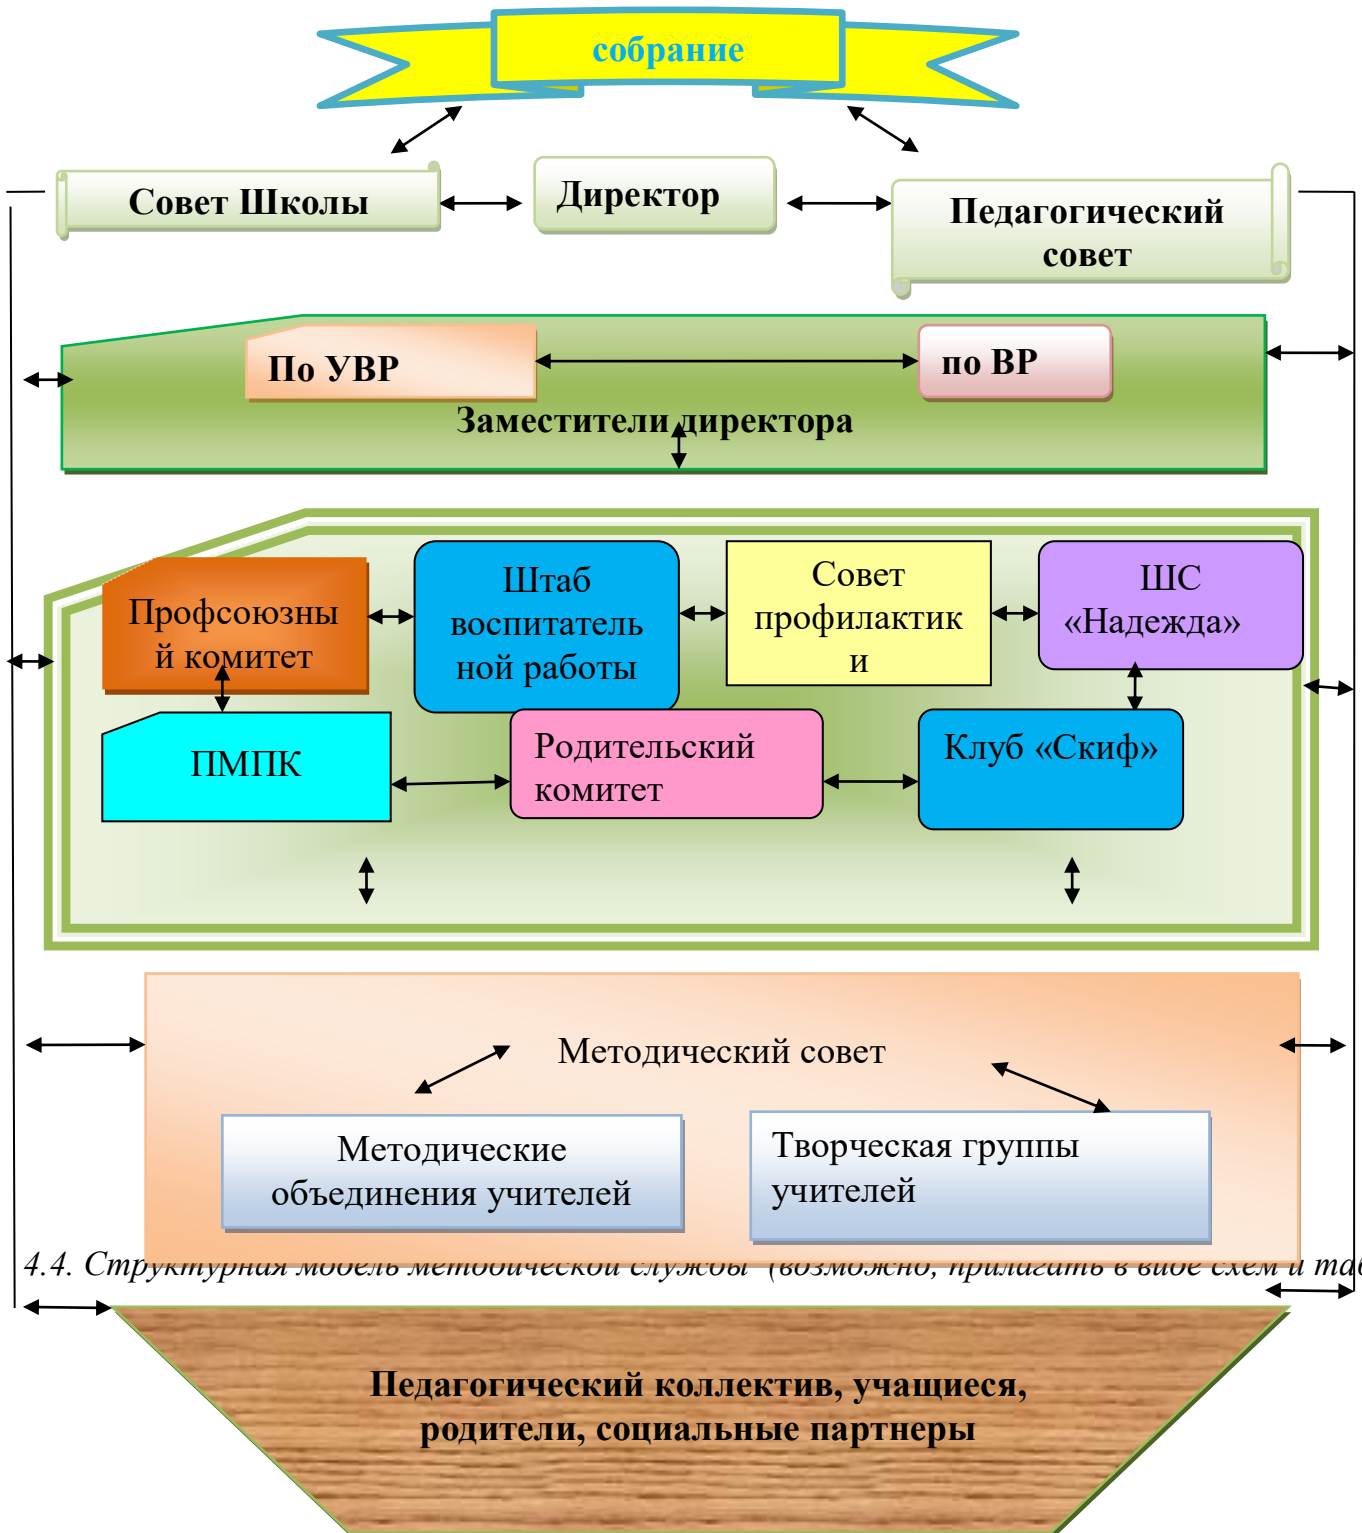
собрание

Совет Школы

Директор

Педагогический совет

По УВР

по ВР

Заместители директора

Профсоюзный комитет

Штаб воспитательной работы

Совет профилактики

ШС «Надежда»

ПМПК

Родительский комитет

Клуб «Скиф»

Методический совет

Методические объединения учителей

Творческая группы учителей

4.4. Структурная модель методической службы (возможно, прилагать в виде схем и та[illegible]

Педагогический коллектив, учащиеся, родители, социальные партнеры